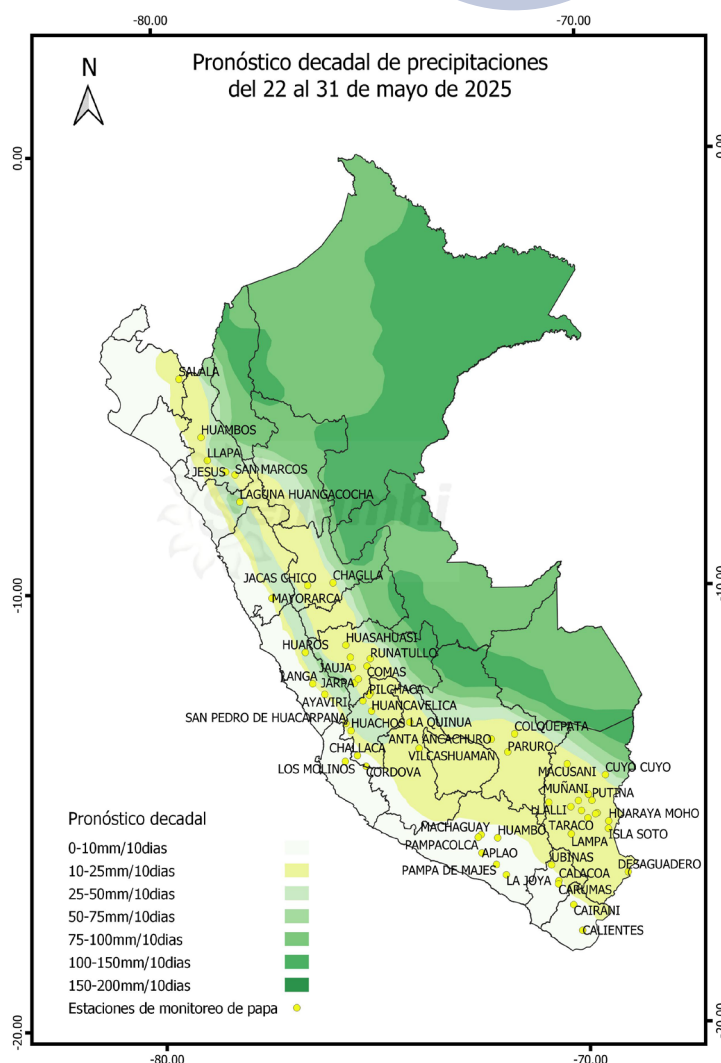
-80.00 -70.00

Pronóstico decadal de precipitaciones
del 22 al 31 de mayo de 2025

N

0.00
0.00

SALALA
HUAMBOS
LLAPA
JESUS
SAN MARCOS
LAGUNA HUANGACOCHA
JACAS CHICO
CHAGLLA
MAYORARCA

-10.00
-10.00

HUAROS
HUASAHUASI
RUNATULLO
JAUJA
COMAS
LANGA
JARPA
PILCHACA
AYAVIRI
HUANCAVELICA
SAN PEDRO DE HUACARPANA
HUACHOS
LA QUINUA
COLQUEPATA
ANTA ANCACHURO
PARURO
CHALLACA
VILCASHUAMAN
LOS MOLINOS
CORDOVA
MACUSANI
CUYO CUYO
MUÑANI
PUTINA
LLALLI
HUARAYA MOHO
TARACO
ISLA SOTO
MACHAGUAY
HUAMBO
LAMPA
PAMPACOLCA
APLAO
UBINAS
DESAGUADERO
PAMPA DE MAJES
LA JOYA
CALACOA
CARUMAS
CAIRANI
CALIENTES

Pronóstico decadal
0-10mm/10dias
10-25mm/10dias
25-50mm/10dias
50-75mm/10dias
75-100mm/10dias
100-150mm/10dias
150-200mm/10dias
Estaciones de monitoreo de papa

-20.00
-20.00
-80.00 -70.00